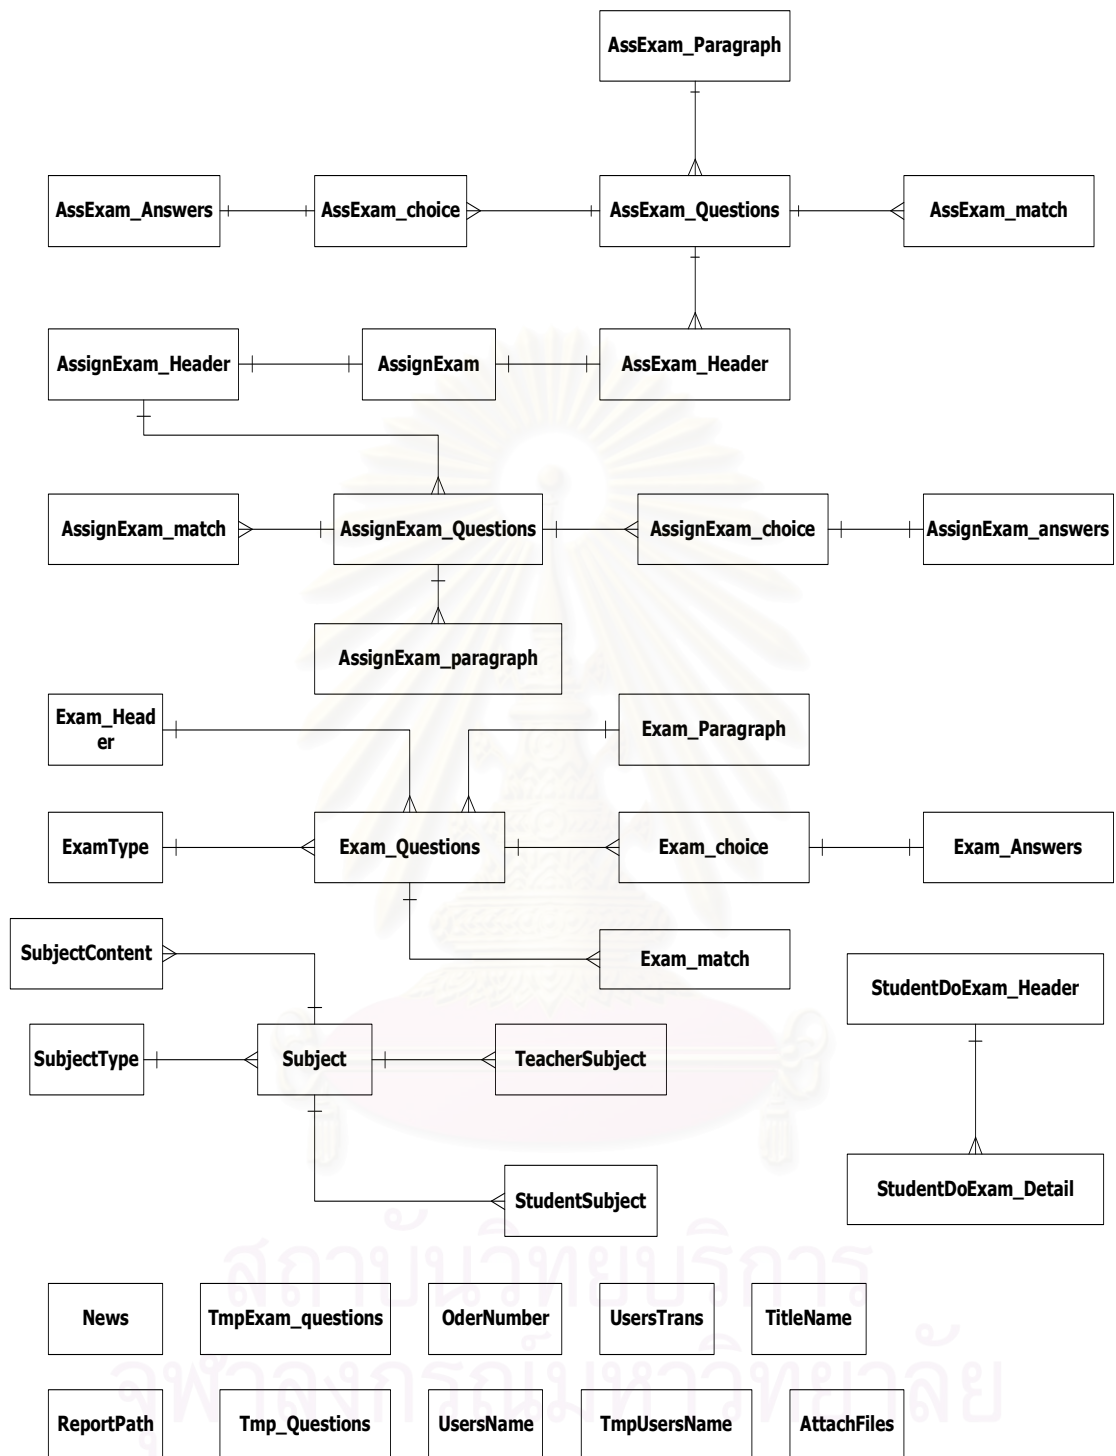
AssExam_Paragraph

AssExam_Answers

AssExam_choice

AssExam_Questions

AssExam_match

AssignExam_Header

AssignExam

AssExam_Header

AssignExam_match

AssignExam_Questions

AssignExam_choice

AssignExam_answers

AssignExam_paragraph

Exam_Header

Exam_Paragraph

ExamType

Exam_Questions

Exam_choice

Exam_Answers

SubjectContent

Exam_match

StudentDoExam_Header

SubjectType

Subject

TeacherSubject

StudentDoExam_Detail

StudentSubject

สถาบันวิทยบริการ
จุฬาลงกรณ์มหาวิทยาลัย

News

TmpExam_questions

OderNumber

UsersTrans

TitleName

ReportPath

Tmp_Questions

UsersName

TmpUsersName

AttachFiles